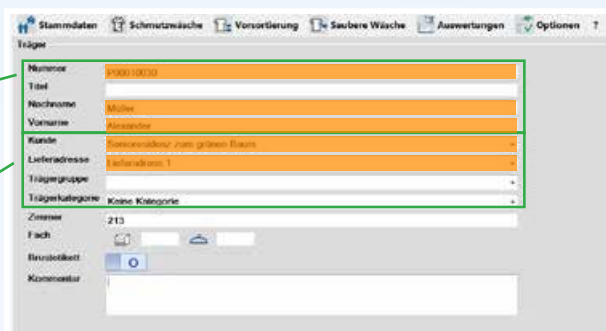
Stammdaten Schmutzwäsche Vorsortierung Saubere Wäsche Auswertungen Optionen ?

Träger

Nummer P00010030
Titel
Nachname Müller
Vorname Alexander
Kunde Seniorenresidenz zum grünen Baum
Lieferadresse Lieferadresse 1
Trägergruppe
Trägerkategorie Keine Kategorie
Zimmer 213
Fach
Brustetikett O
Kommentar